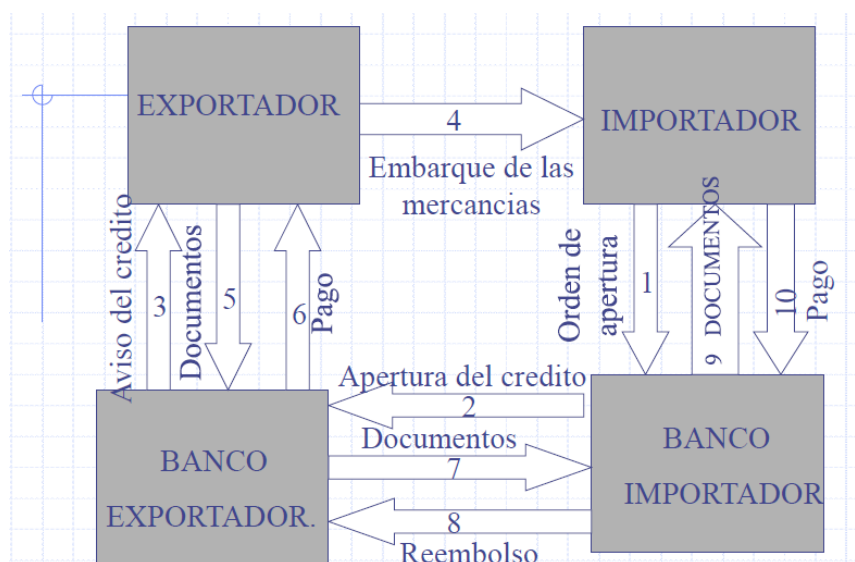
EXPORTADOR

4

Embarque de las mercancias

IMPORTADOR

Aviso del credito

3

Documentos

5

6

Pago

Orden de apertura

1

9 DOCUMENTOS

10

Pago

Apertura del credito

2

Documentos

7

8

Reembolso

BANCO EXPORTADOR.

BANCO IMPORTADOR